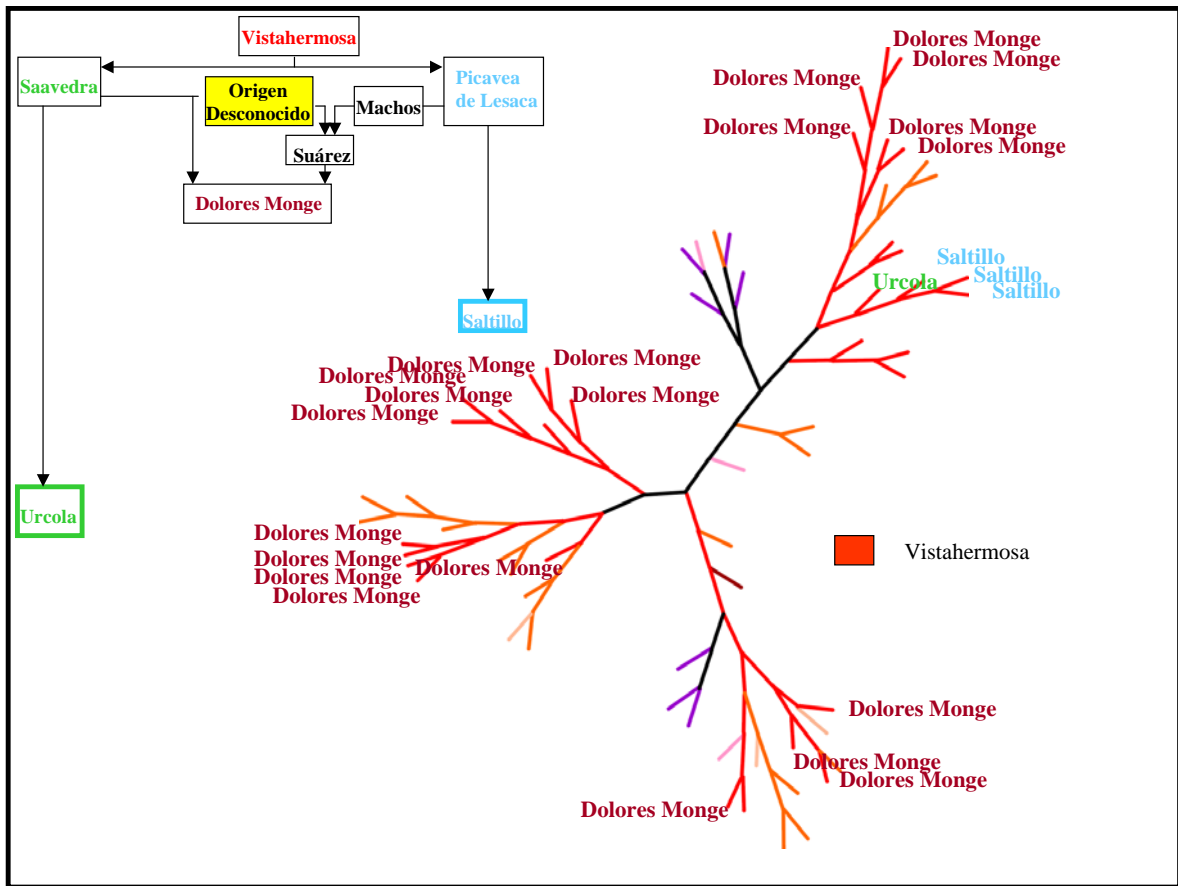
Vistahermosa

Saavedra

Origen Desconocido

Machos

Picavea de Lesaca

Suárez

Dolores Monge

Saltillo

Urcola

Dolores Monge
Dolores Monge
Dolores Monge
Dolores Monge
Dolores Monge
Dolores Monge
Saltillo
Urcola
Saltillo
Saltillo

Dolores Monge
Dolores Monge
Dolores Monge
Dolores Monge
Dolores Monge
Dolores Monge

Dolores Monge
Dolores Monge
Dolores Monge
Dolores Monge
Dolores Monge

Vistahermosa

Dolores Monge
Dolores Monge
Dolores Monge
Dolores Monge